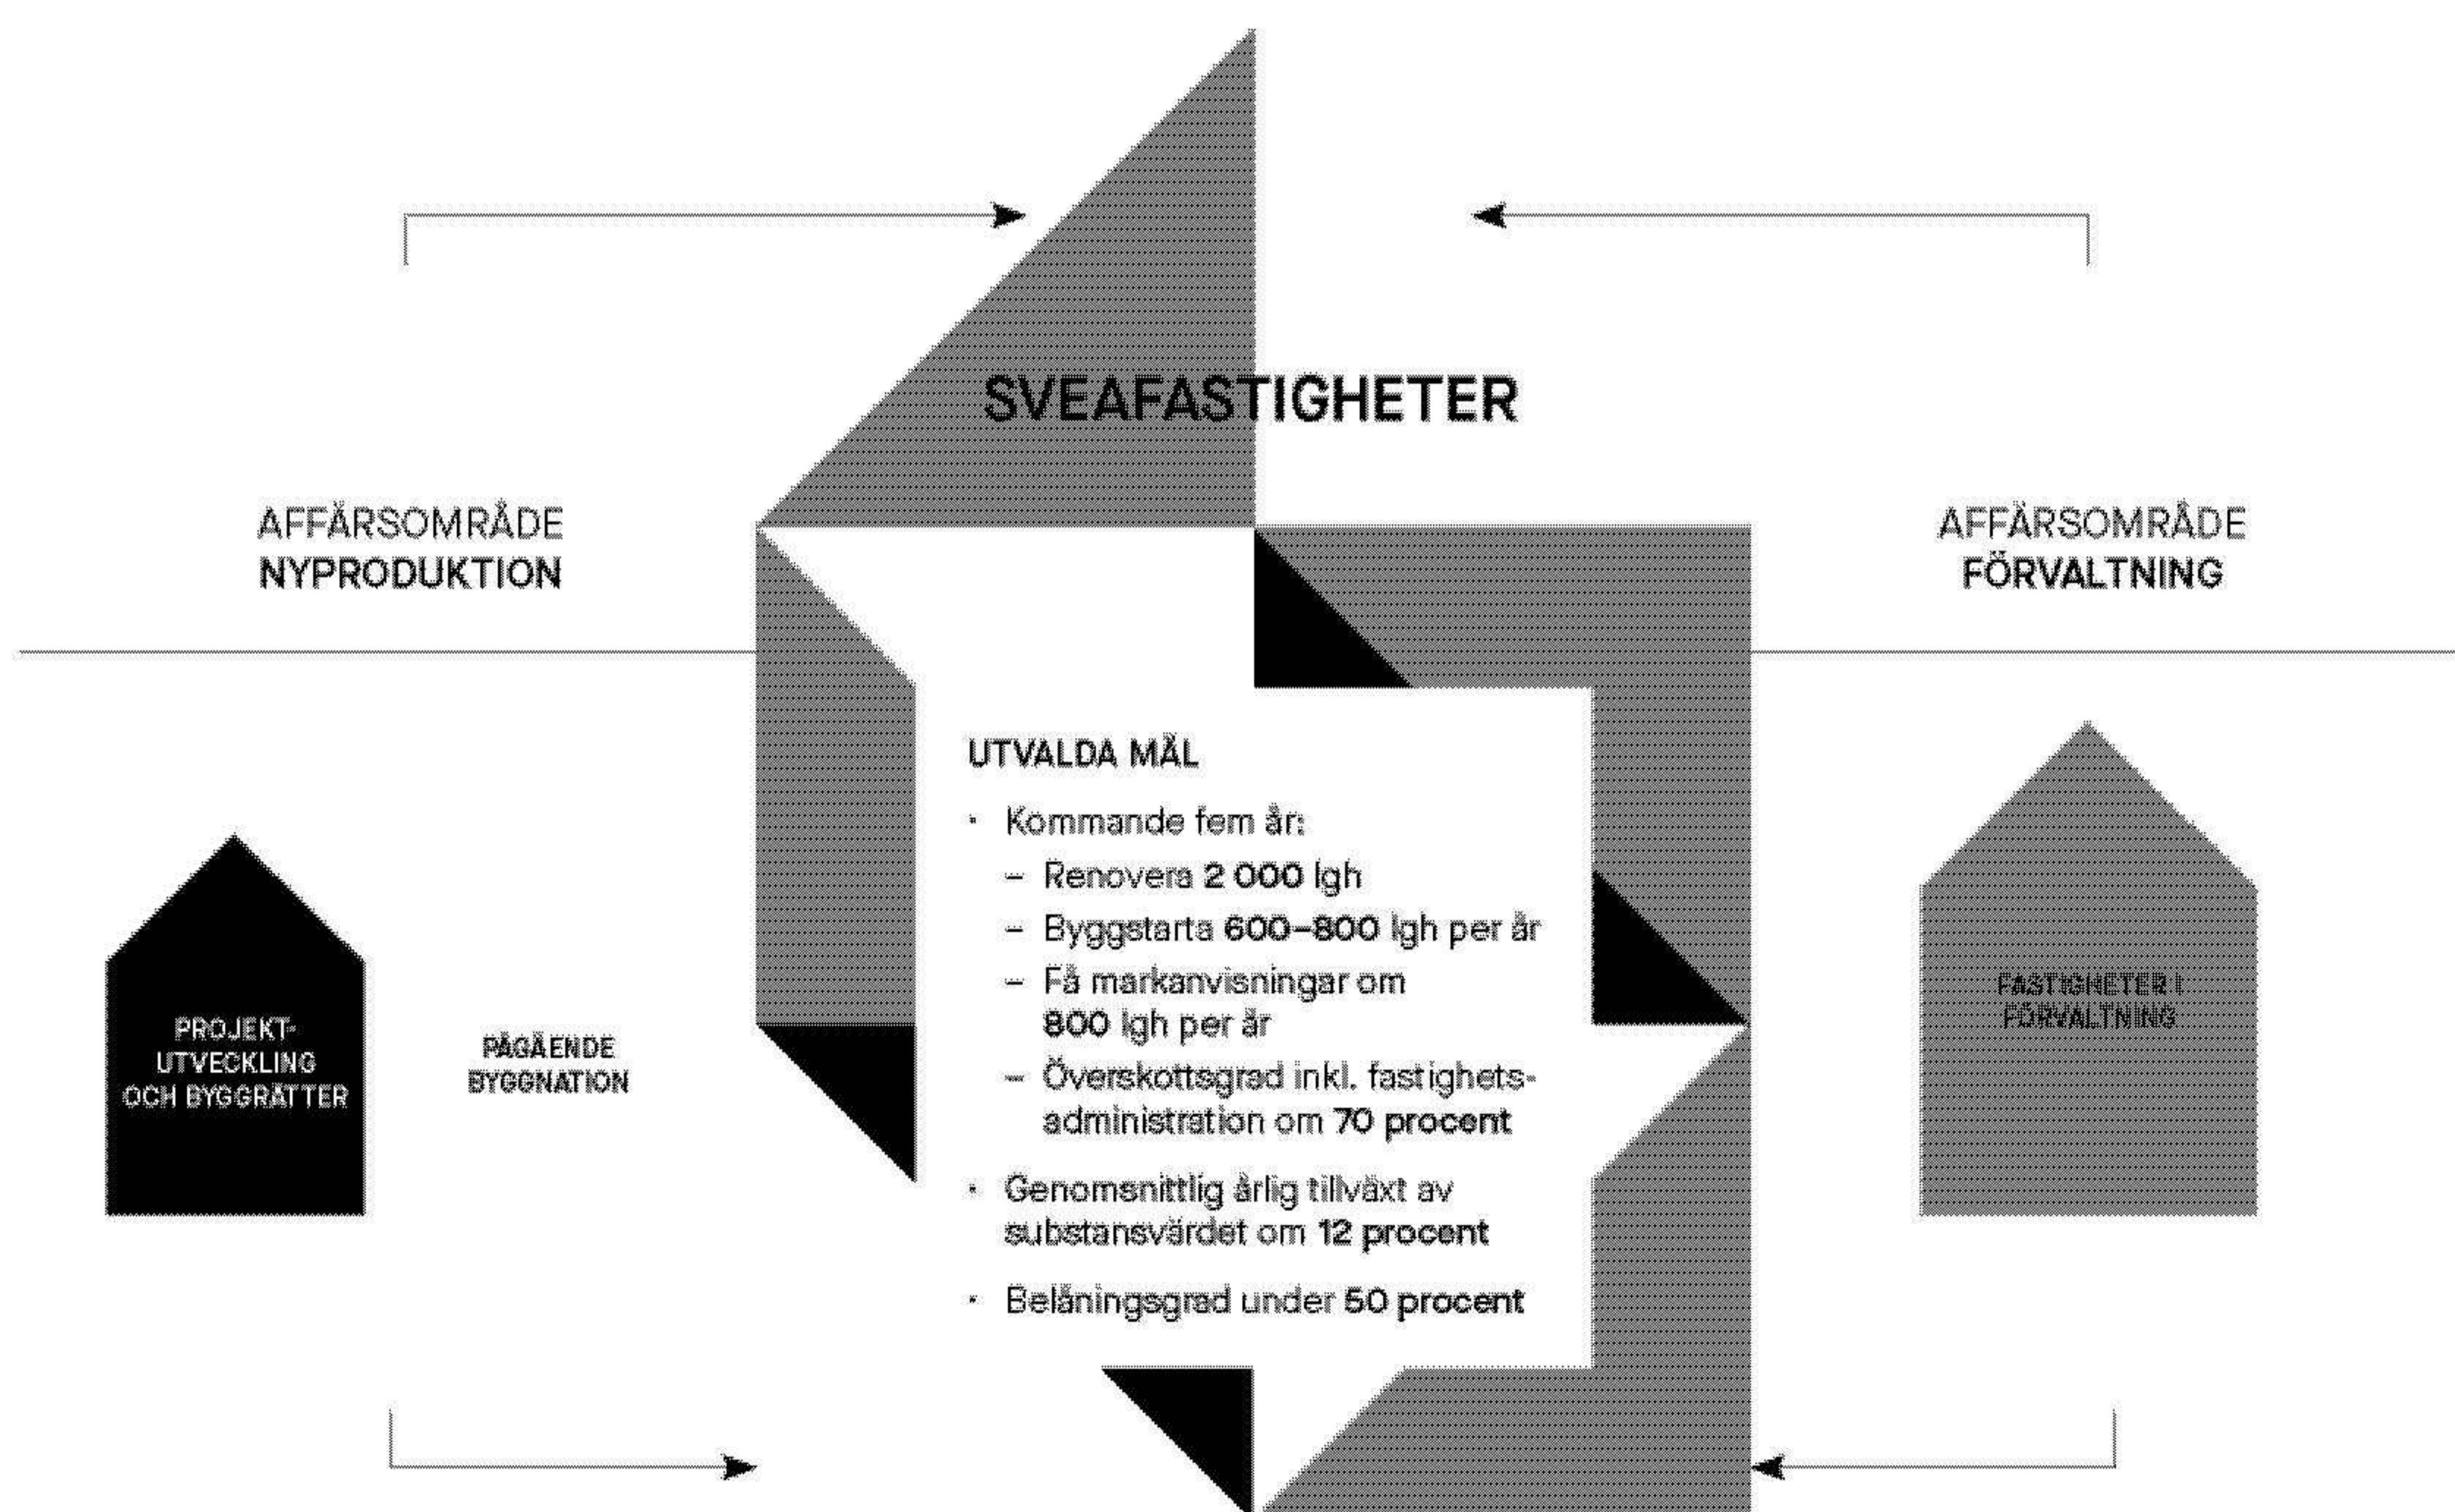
SVEAFASTIGHETER

AFFÄRSOMRÅDE
NYPRODUKTION

AFFÄRSOMRÅDE
FÖRVALTNING

PROJEKTUTVECKLING OCH BYGGRÄTTER

PÅGÅENDE BYGGNATION

UTVALDA MÅL

- Kommande fem år:
  - Renovera 2 000 lgh
  - Byggstarta 600–800 lgh per år
  - Få markanvisningar om 800 lgh per år
  - Överskottsgrad inkl. fastighetsadministration om 70 procent
- Genomsnittlig årlig tillväxt av substansvärdet om 12 procent
- Belåningsgrad under 50 procent

FASTIGHETER I FÖRVALTNING